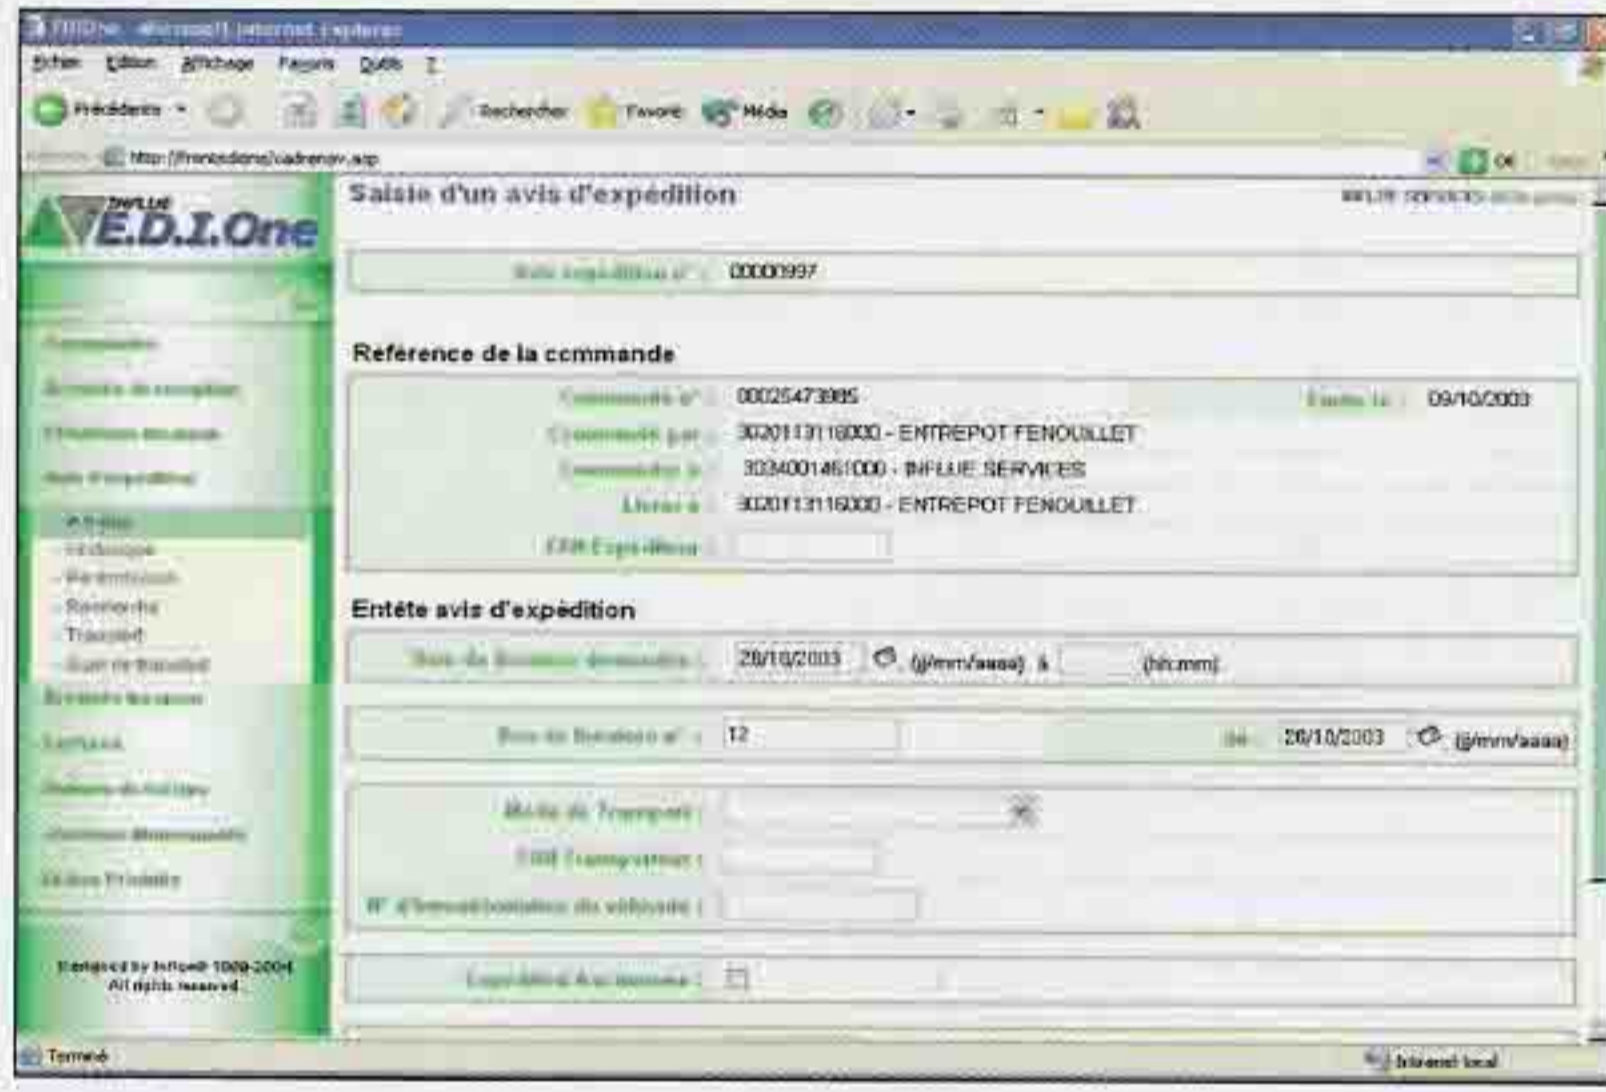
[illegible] - Microsoft Internet Explorer

Fichier Edition Affichage Favoris Outils ?

Précédente Rechercher Favoris Média

http://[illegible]/cadrenav.asp OK

INFLUE E.D.I.One

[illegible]
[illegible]
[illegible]
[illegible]
- A Traiter
- Historique
- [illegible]
- Recherche
- Transfert
- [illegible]
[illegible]
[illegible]
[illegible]
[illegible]
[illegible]

Designed by Influe® 1999-2004
All rights reserved

Saisie d'un avis d'expédition

INFLUE SERVICES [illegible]

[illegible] : 00000997

Référence de la commande

Commande n° : 00025473985 Emise le : 09/10/2003
Commandé par : 3020113116000 - ENTREPOT FENOUILLET
Commandé à : 3034001461000 - INFLUE SERVICES
Livrer à : 3020113116000 - ENTREPOT FENOUILLET
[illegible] :

Entête avis d'expédition

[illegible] : 28/10/2003 (jj/mm/aaaa) à (hh:mm)

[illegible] n° : 12 du 28/10/2003 (jj/mm/aaaa)

Mode de Transport :
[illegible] :
N° d'immatriculation du véhicule :

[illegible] :

Terminé

Intranet local